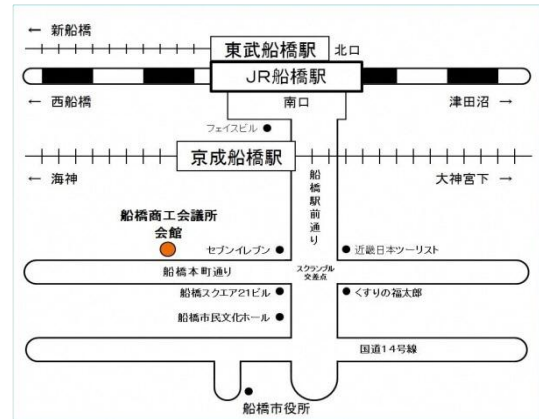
← 新船橋

東武船橋駅

北口

JR船橋駅

← 西船橋

南口

津田沼 →

フェイスビル ●

京成船橋駅

← 海神

大神宮下 →

船橋駅前通り

船橋商工会議所会館

セブンイレブン ●

● 近畿日本ツーリスト

船橋本町通り

スクランブル交差点

船橋スクエア21ビル ●

● くすりの福太郎

船橋市民文化ホール ●

国道14号線

船橋市役所